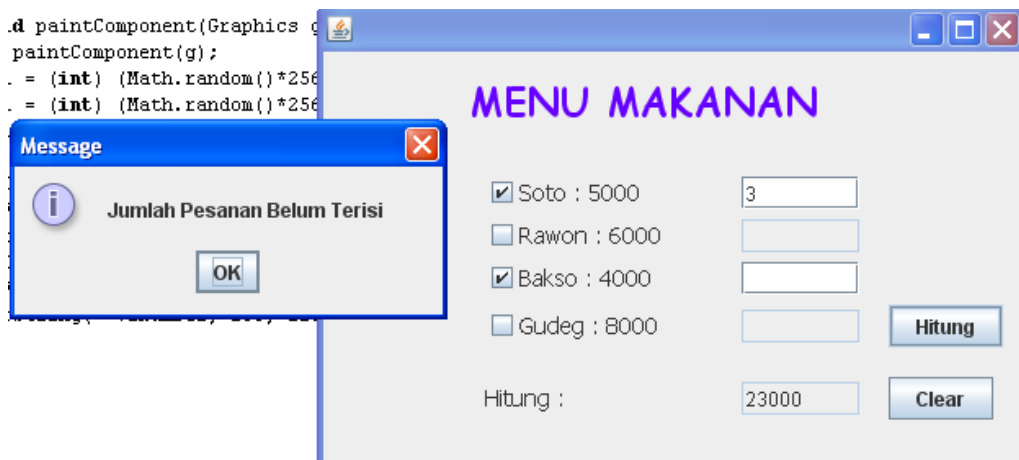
.d paintComponent(Graphics g
paintComponent(g);
. = (int) (Math.random()*256
. = (int) (Math.random()*256

Message

Jumlah Pesanan Belum Terisi

OK

MENU MAKANAN

Soto : 5000 3

Rawon : 6000

Bakso : 4000

Gudeg : 8000

Hitung

Hitung : 23000

Clear